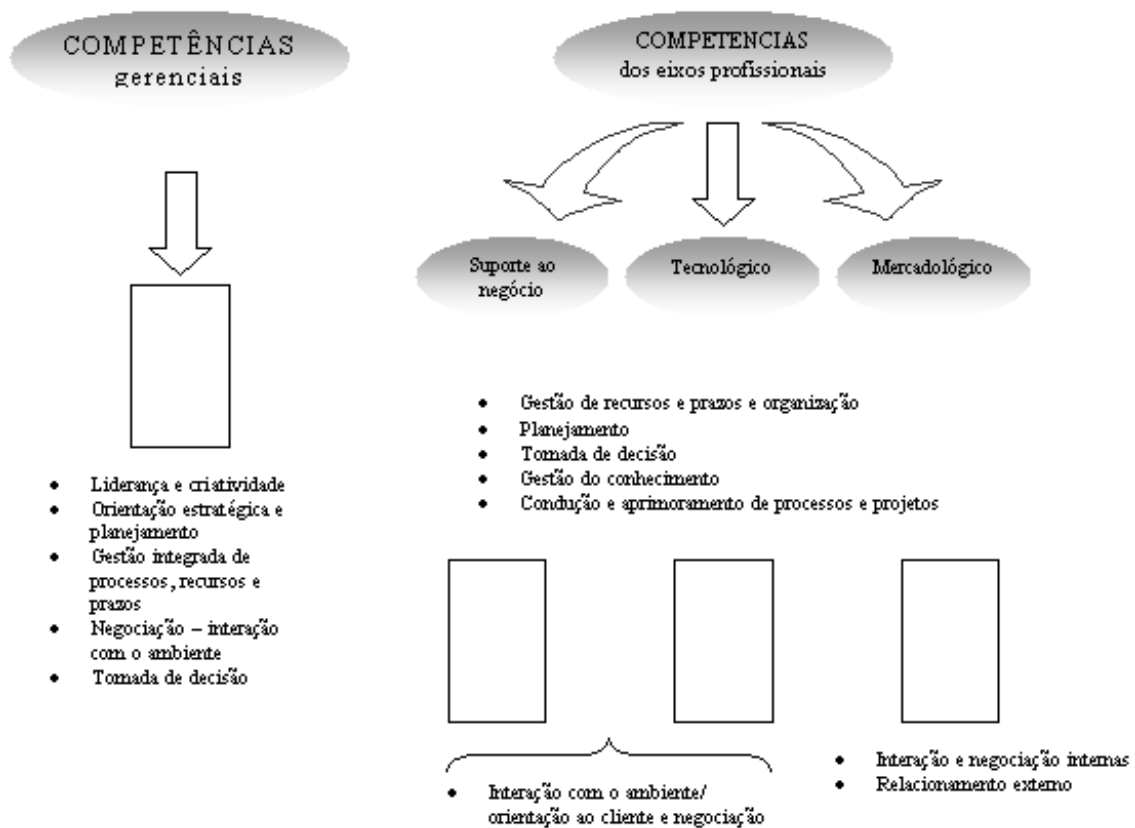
COMPETÊNCIAS gerenciais

COMPETENCIAS dos eixos profissionais

Suporte ao negócio

Tecnológico

Mercadológico

- Gestão de recursos e prazos e organização
- Planejamento
- Tomada de decisão
- Gestão do conhecimento
- Condução e aprimoramento de processos e projetos

- Liderança e criatividade
- Orientação estratégica e planejamento
- Gestão integrada de processos, recursos e prazos
- Negociação – interação com o ambiente
- Tomada de decisão

- Interação com o ambiente/ orientação ao cliente e negociação

- Interação e negociação internas
- Relacionamento externo